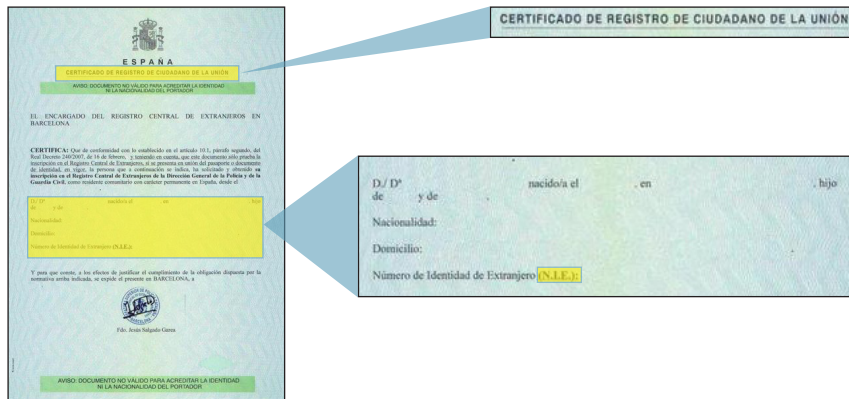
E S P A Ñ A

CERTIFICADO DE REGISTRO DE CIUDADANO DE LA UNIÓN

AVISO: DOCUMENTO NO VÁLIDO PARA ACREDITAR LA IDENTIDAD NI LA NACIONALIDAD DEL PORTADOR

EL ENCARGADO DEL REGISTRO CENTRAL DE EXTRANJEROS EN BARCELONA

CERTIFICA: Que de conformidad con lo establecido en el artículo 10.1, párrafo segundo, del Real Decreto 240/2007, de 16 de febrero, y teniendo en cuenta, que este documento sólo prueba la inscripción en el Registro Central de Extranjeros, si se presenta en unión del pasaporte o documento de identidad, en vigor, la persona que a continuación se indica, ha solicitado y obtenido su inscripción en el Registro Central de Extranjeros de la Dirección General de la Policía y de la Guardia Civil, como residente comunitario con carácter permanente en España, desde el

D./ Dª nacido/a el , en , hijo de y de

Nacionalidad:

Domicilio:

Número de Identidad de Extranjero (N.I.E.):

Y para que conste, a los efectos de justificar el cumplimiento de la obligación dispuesta por la normativa arriba indicada, se expide el presente en BARCELONA, a

Fdo. Jesús Salgado Garea

AVISO: DOCUMENTO NO VÁLIDO PARA ACREDITAR LA IDENTIDAD NI LA NACIONALIDAD DEL PORTADOR

CERTIFICADO DE REGISTRO DE CIUDADANO DE LA UNIÓN

D./ Dª nacido/a el , en , hijo de y de ,

Nacionalidad:

Domicilio:

Número de Identidad de Extranjero (N.I.E.):